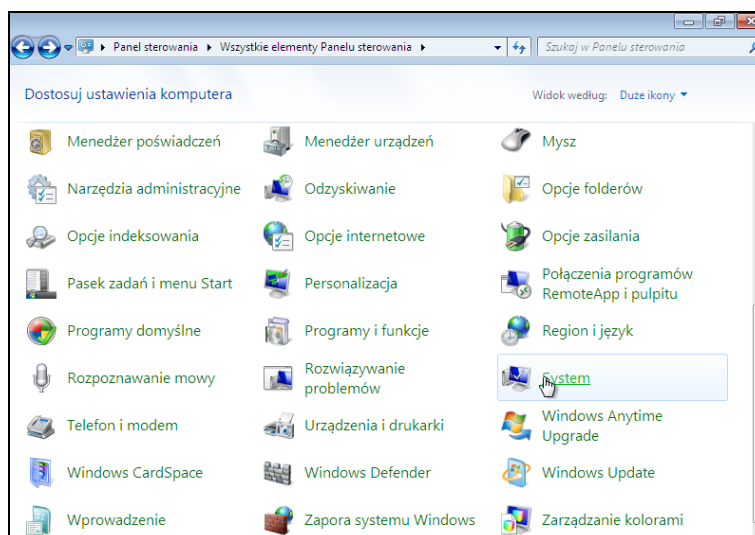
Panel sterowania ▸ Wszystkie elementy Panelu sterowania ▸

Szukaj w Panelu sterowania

Dostosuj ustawienia komputera

Widok według: Duże ikony

Menedżer poświadczeń

Menedżer urządzeń

Mysz

Narzędzia administracyjne

Odzyskiwanie

Opcje folderów

Opcje indeksowania

Opcje internetowe

Opcje zasilania

Pasek zadań i menu Start

Personalizacja

Połączenia programów RemoteApp i pulpitu

Programy domyślne

Programy i funkcje

Region i język

Rozpoznawanie mowy

Rozwiązywanie problemów

System

Telefon i modem

Urządzenia i drukarki

Windows Anytime Upgrade

Windows CardSpace

Windows Defender

Windows Update

Wprowadzenie

Zapora systemu Windows

Zarządzanie kolorami